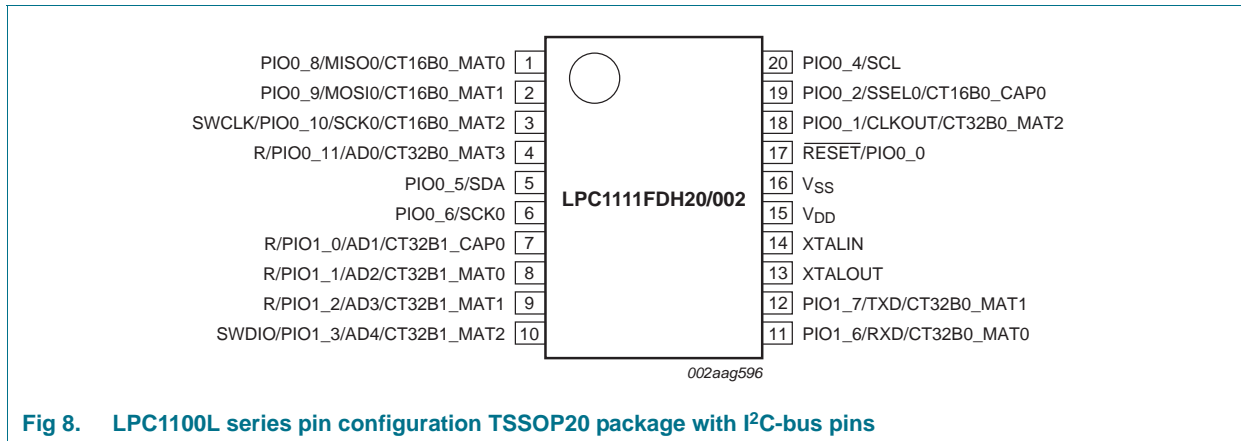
PIO0_8/MISO0/CT16B0_MAT0 1
PIO0_9/MOSI0/CT16B0_MAT1 2
SWCLK/PIO0_10/SCK0/CT16B0_MAT2 3
R/PIO0_11/AD0/CT32B0_MAT3 4
PIO0_5/SDA 5
PIO0_6/SCK0 6
R/PIO1_0/AD1/CT32B1_CAP0 7
R/PIO1_1/AD2/CT32B1_MAT0 8
R/PIO1_2/AD3/CT32B1_MAT1 9
SWDIO/PIO1_3/AD4/CT32B1_MAT2 10

LPC1111FDH20/002

20 PIO0_4/SCL
19 PIO0_2/SSEL0/CT16B0_CAP0
18 PIO0_1/CLKOUT/CT32B0_MAT2
17 $\overline{RESET}$/PIO0_0
16 $V_{SS}$
15 $V_{DD}$
14 XTALIN
13 XTALOUT
12 PIO1_7/TXD/CT32B0_MAT1
11 PIO1_6/RXD/CT32B0_MAT0

002aag596

Fig 8. LPC1100L series pin configuration TSSOP20 package with $I^2C$-bus pins